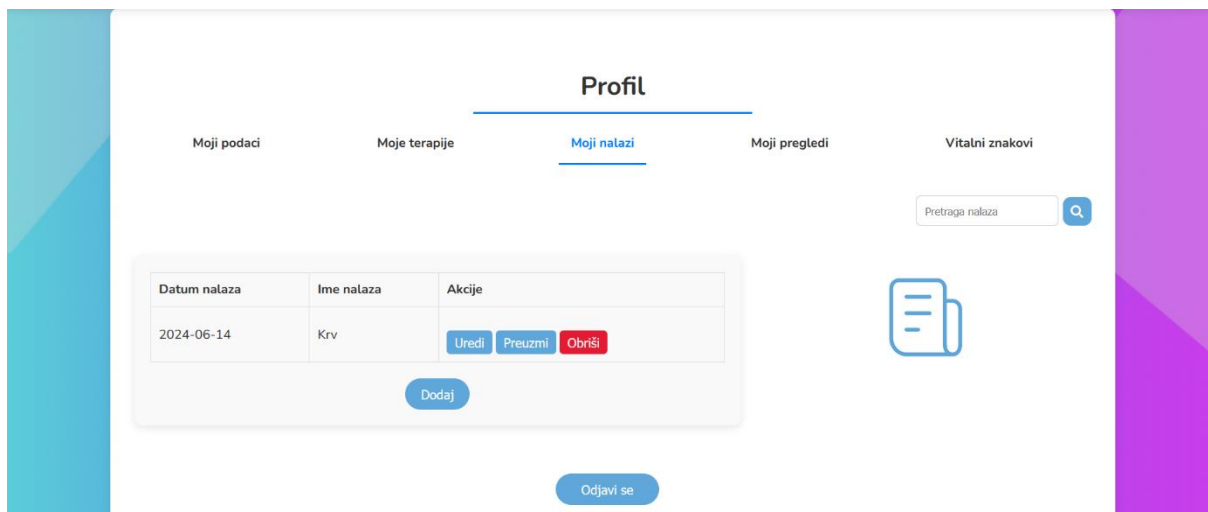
Profil

Moji podaci Moje terapije Moji nalazi Moji pregledi Vitalni znakovi

Pretraga nalaza

| Datum nalaza | Ime nalaza | Akcije |
|---|---|---|
| 2024-06-14 | Krv | Uredi Preuzmi Obriši |

Dodaj

Odjavi se